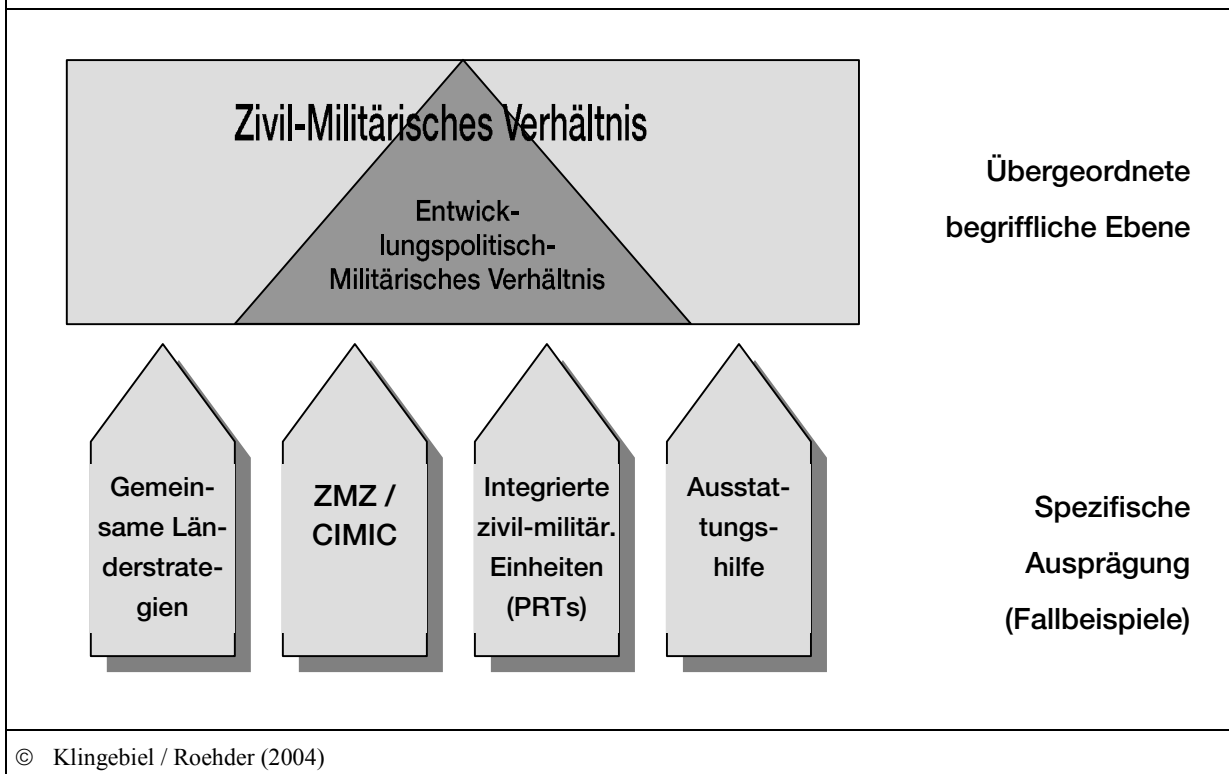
Zivil-Militärisches Verhältnis

Entwicklungspolitisch-Militärisches Verhältnis

Übergeordnete begriffliche Ebene

Gemeinsame Länderstrategien

ZMZ / CIMIC

Integrierte zivil-militär. Einheiten (PRTs)

Ausstattungshilfe

Spezifische Ausprägung (Fallbeispiele)

© Klingebiel / Roehder (2004)